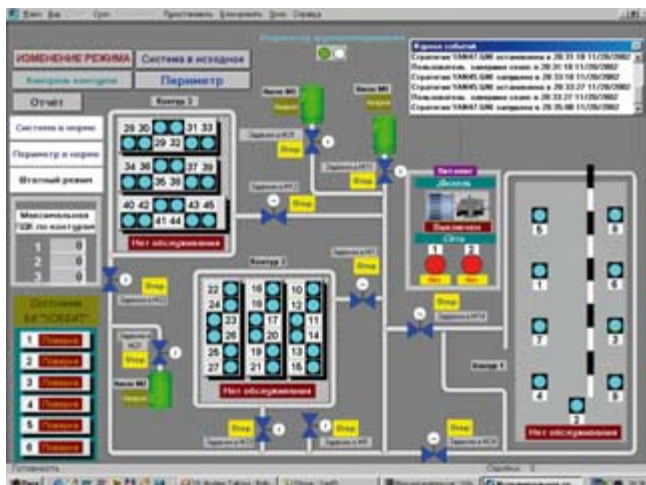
ИЗМЕНЕНИЕ РЕЖИМА

Система в исходное

Контроль контуров

Периметр

Отчёт

Система в норме

Периметр в норме

Штатный режим

Максимальное ШК по контурам

1 0

2 0

3 0

Состояние БИ "ПОБЕГ"

1 Поверка

2 Поверка

3 Поверка

4 Поверка

5 Поверка

6 Поверка

Контур 1

29 30 31 33

29 32

34 36 37 39

35 38

40 42 43 45

41 44

Нет обслуживания

Насос М1

Насос М1

Открыт

Открыт

Открыт

Открыт

Открыт

Открыт

Открыт

Открыт

Открыт

Открыт

Открыт

Задвижка

Задвижка

Задвижка

Задвижка

Контур 2

22 16 10

23 17 11

24 18 12

25 19 13

26 20 14

27 21 15

Нет обслуживания

Насос М2

Открыт

Дизель

Выключено

Сеть

Контур 3

5 8

1 6

7 3

4 2 9

Нет обслуживания

Журнал событий

Готовность